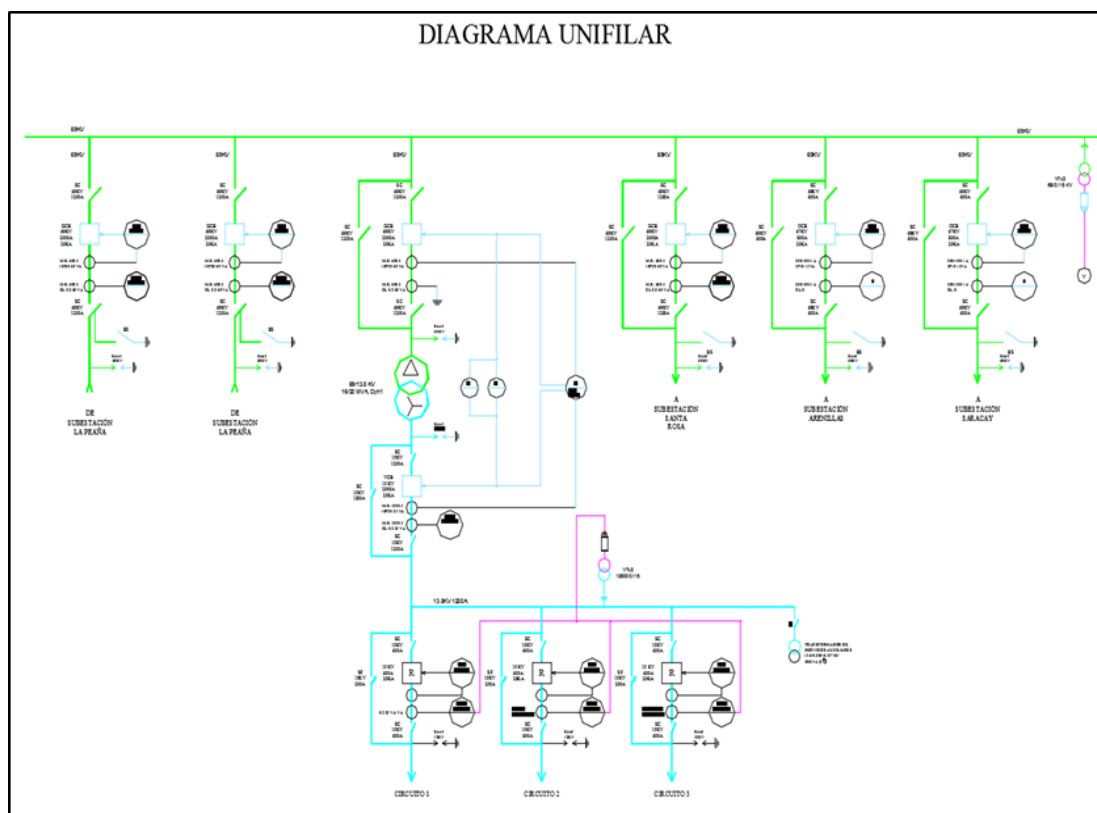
DIAGRAMA UNIFILAR

69KV

69KV

69KV

69KV

69KV

69KV

69KV

69KV

DE SUBESTACIÓN LA PEAÑA

DE SUBESTACIÓN LA PEAÑA

69/13.8 KV 16/20 MVA Dyn1

A SUBESTACIÓN SANTA ROSA

A SUBESTACIÓN ARENILLAS

A SUBESTACIÓN SARACAY

13.8KV/1200A

CIRCUITO 1

CIRCUITO 2

CIRCUITO 3

R

R

R

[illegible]